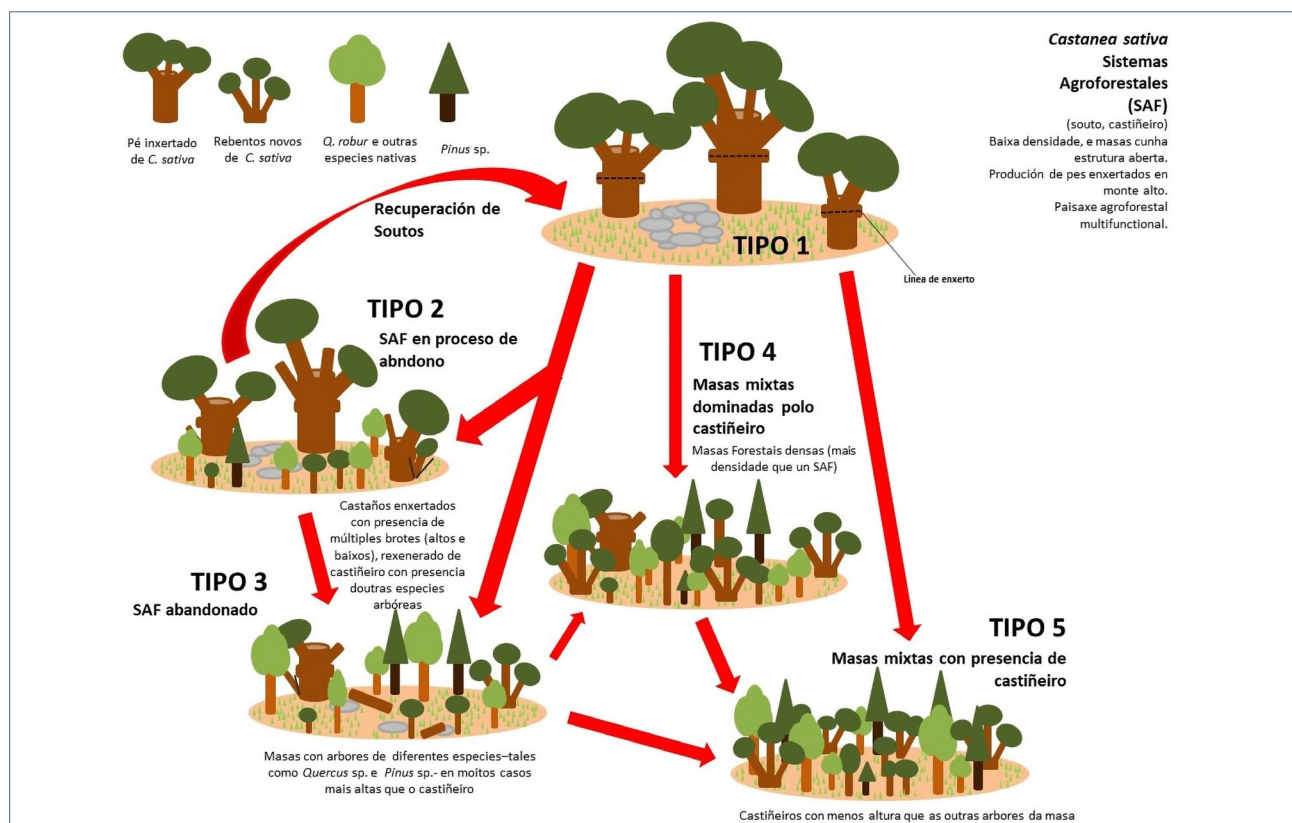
Pé inxertado de *C. sativa*

Rebentos novos de *C. sativa*

*Q. robur* e outras especies nativas

*Pinus* sp.

*Castanea sativa*
Sistemas Agroforestales (SAF)
(souto, castiñeiro)
Baixa densidade, e masas cunha estrutura aberta.
Produción de pes enxertados en monte alto.
Paisaxe agroforestal multifunctional.

Recuperación de Soutos

TIPO 1

Línea de enxerto

TIPO 2
SAF en proceso de abndono

TIPO 4
Masas mixtas dominadas polo castiñeiro
Masas Forestais densas (mais densidade que un SAF)

Castaños enxertados con presencia de múltiples brotes (altos e baixos), rexenerado de castiñeiro con presencia doutras especies arbóreas

TIPO 3
SAF abandonado

TIPO 5
Masas mixtas con presencia de castiñeiro

Masas con arbores de diferentes especies–tales como *Quercus* sp. e *Pinus* sp.- en moitos casos mais altas que o castiñeiro

Castiñeiros con menos altura que as outras arbores da masa